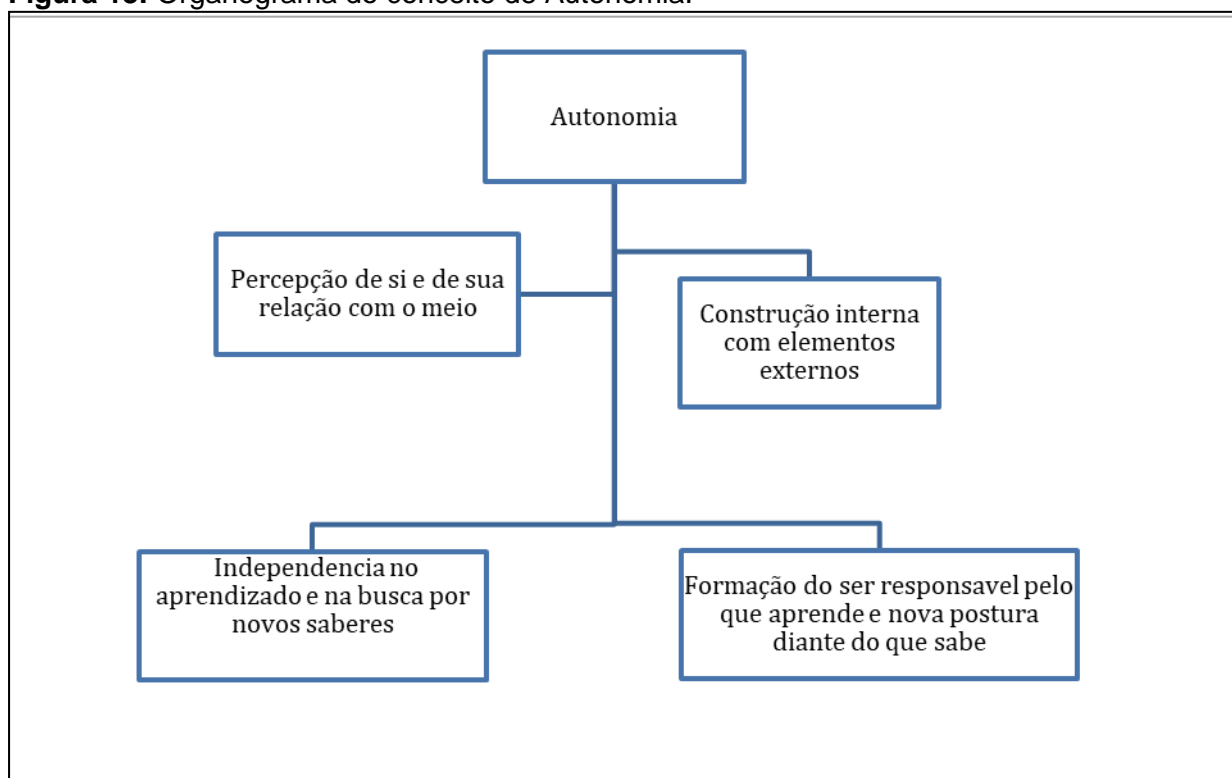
Figura 13. Organograma do conceito de Autonomia.

Autonomia

Percepção de si e de sua relação com o meio

Construção interna com elementos externos

Independencia no aprendizado e na busca por novos saberes

Formação do ser responsavel pelo que aprende e nova postura diante do que sabe